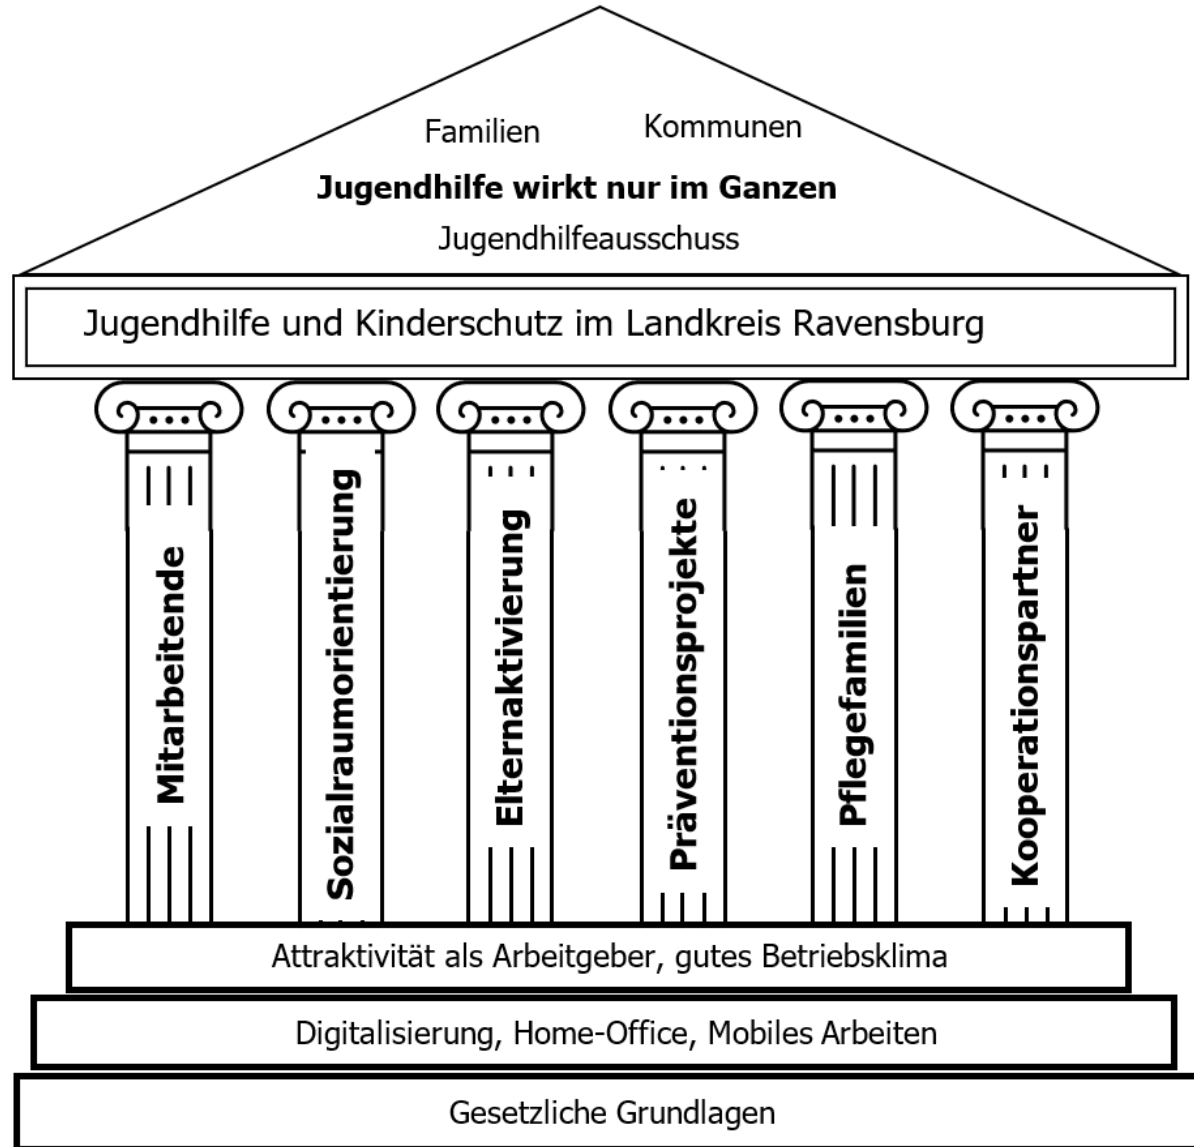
Familien Kommunen

**Jugendhilfe wirkt nur im Ganzen**

Jugendhilfeausschuss

Jugendhilfe und Kinderschutz im Landkreis Ravensburg

Mitarbeitende

Sozialraumorientierung

Elternaktivierung

Präventionsprojekte

Pflegefamilien

Kooperationspartner

Attraktivität als Arbeitgeber, gutes Betriebsklima

Digitalisierung, Home-Office, Mobiles Arbeiten

Gesetzliche Grundlagen